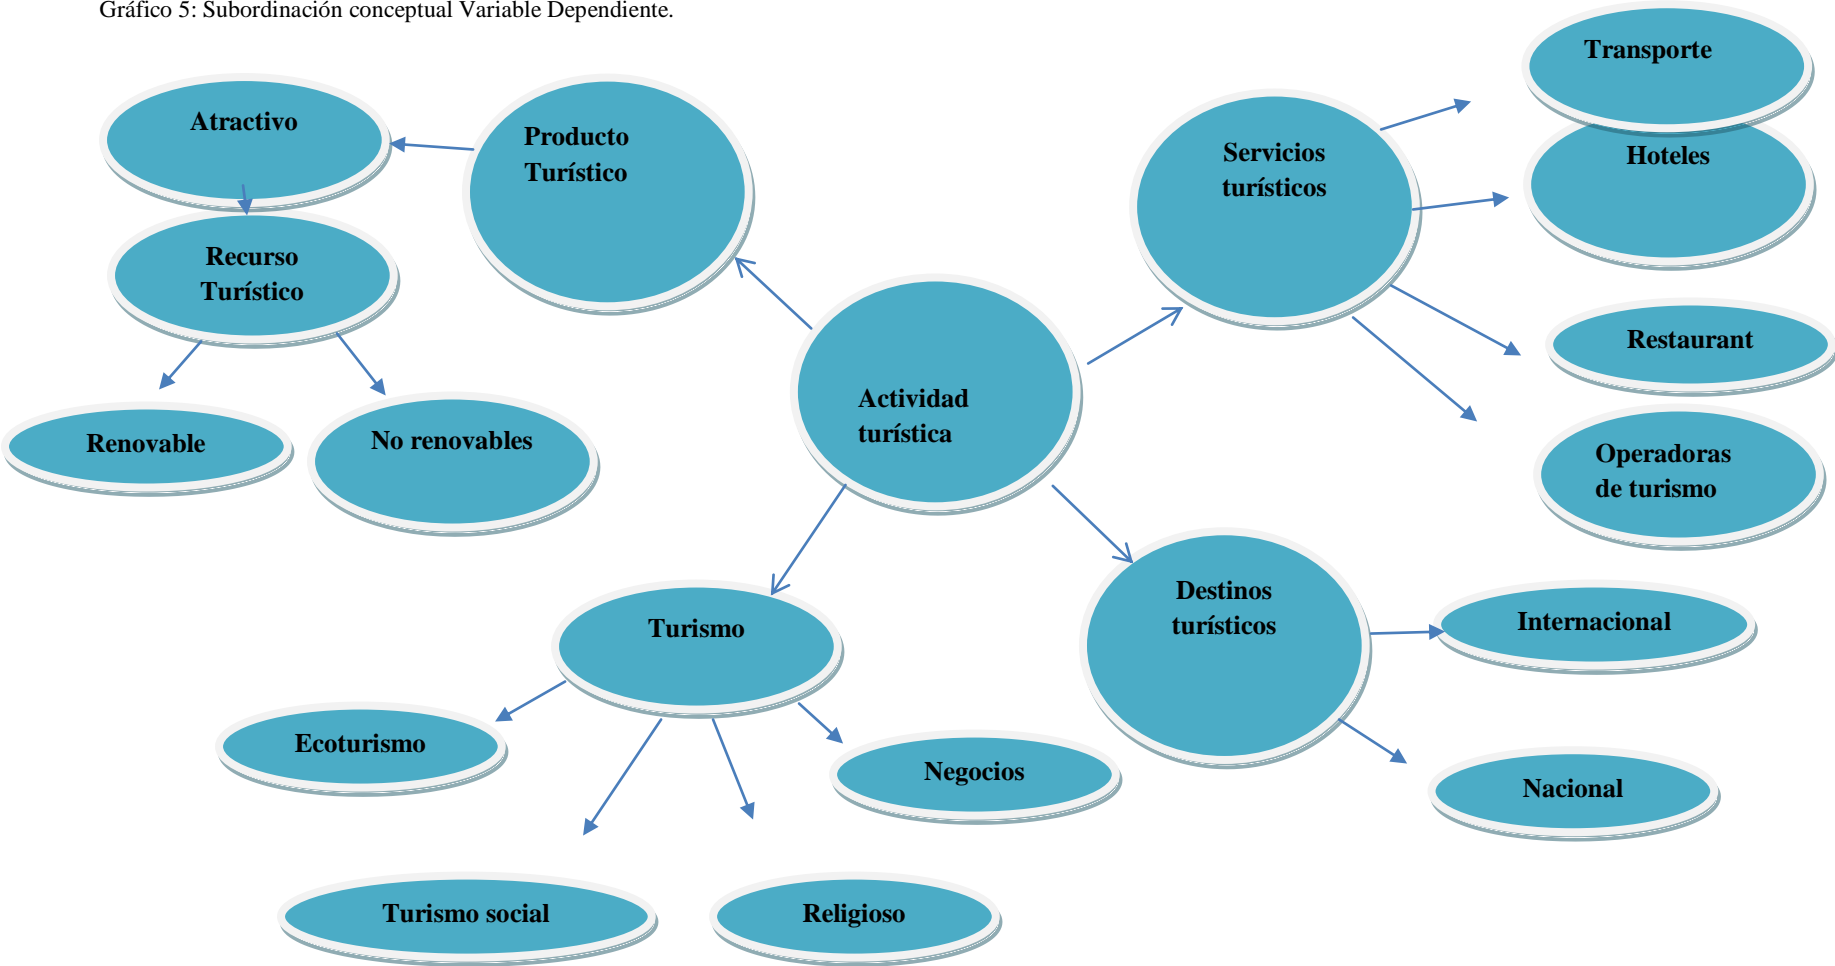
Gráfico 5: Subordinación conceptual Variable Dependiente.

Actividad turística

Producto Turístico

Atractivo

Recurso Turístico

Renovable

No renovables

Servicios turísticos

Transporte

Hoteles

Restaurant

Operadoras de turismo

Destinos turísticos

Internacional

Nacional

Turismo

Ecoturismo

Negocios

Turismo social

Religioso